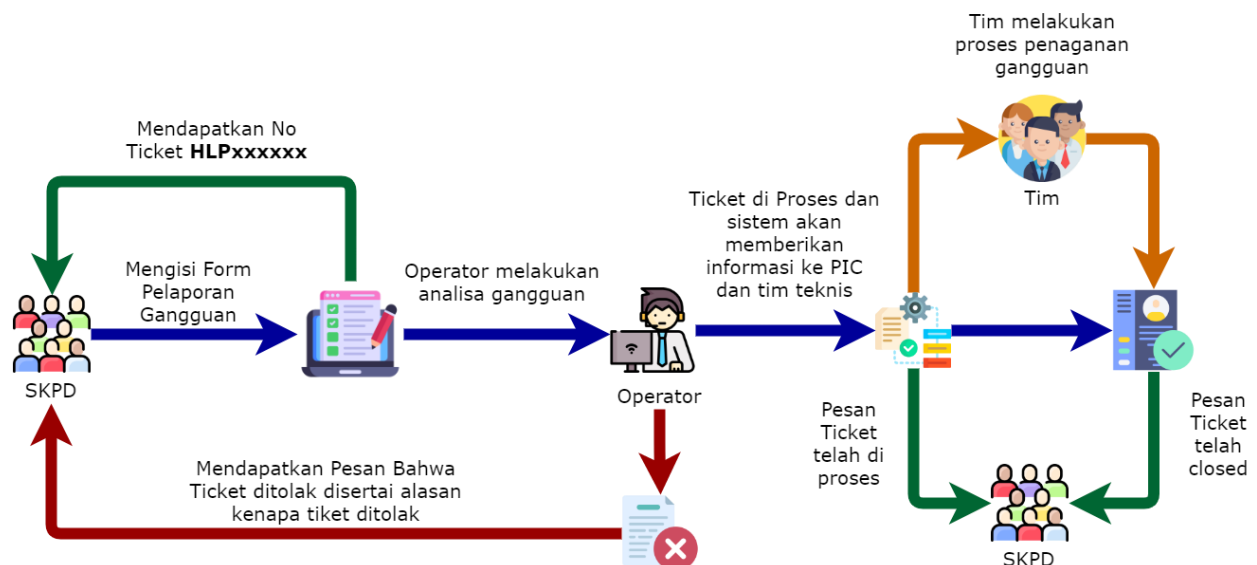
Tim melakukan proses penaganan gangguan

Mendapatkan No Ticket **HLPxxxxxx**

Tim

Ticket di Proses dan sistem akan memberikan informasi ke PIC dan tim teknis

Mengisi Form Pelaporan Gangguan

Operator melakukan analisa gangguan

SKPD

Operator

Pesan Ticket telah di proses

Pesan Ticket telah closed

Mendapatkan Pesan Bahwa Ticket ditolak disertai alasan kenapa tiket ditolak

SKPD